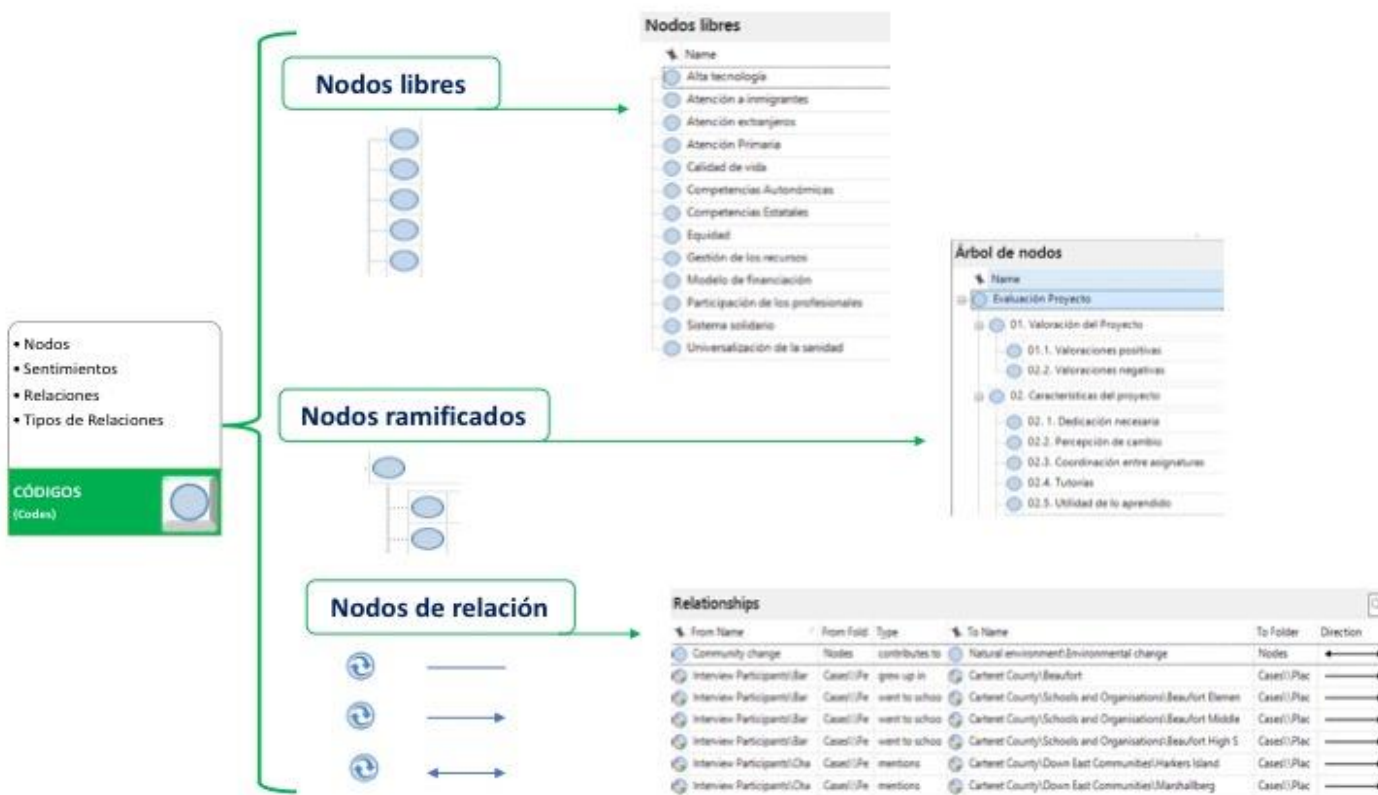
• Nodos
• Sentimientos
• Relaciones
• Tipos de Relaciones

CÓDIGOS
(Codes)

Nodos libres

Nodos libres

Name
Alta tecnología
Atención a inmigrantes
Atención extranjeros
Atención Primaria
Calidad de vida
Competencias Autonómicas
Competencias Estatales
Equidad
Gestión de los recursos
Modelo de financiación
Participación de los profesionales
Sistema solidario
Universalización de la sanidad

Nodos ramificados

Árbol de nodos

Name
Evaluación Proyecto
01. Valoración del Proyecto
01.1. Valoraciones positivas
02.2. Valoraciones negativas
02. Características del proyecto
02. 1. Dedicación necesaria
02.2. Percepción de cambio
02.3. Coordinación entre asignaturas
02.4. Tutorías
02.5. Utilidad de lo aprendido

Nodos de relación

Relationships

| From Name | From Fold | Type | To Name | To Folder | Direction |
|---|---|---|---|---|---|
| Community change | Nodes | contributes to | Natural environment\Environmental change | Nodes | |
| Interview Participants\Bar | Cases\\Pe | grew up in | Carteret County\Beaufort | Cases\\Plac | |
| Interview Participants\Bar | Cases\\Pe | went to schoo | Carteret County\Schools and Organisations\Beaufort Elemen | Cases\\Plac | |
| Interview Participants\Bar | Cases\\Pe | went to schoo | Carteret County\Schools and Organisations\Beaufort Middle | Cases\\Plac | |
| Interview Participants\Bar | Cases\\Pe | went to schoo | Carteret County\Schools and Organisations\Beaufort High S | Cases\\Plac | |
| Interview Participants\Cha | Cases\\Pe | mentions | Carteret County\Down East Communities\Harkers Island | Cases\\Plac | |
| Interview Participants\Cha | Cases\\Pe | mentions | Carteret County\Down East Communities\Marshallberg | Cases\\Plac | |